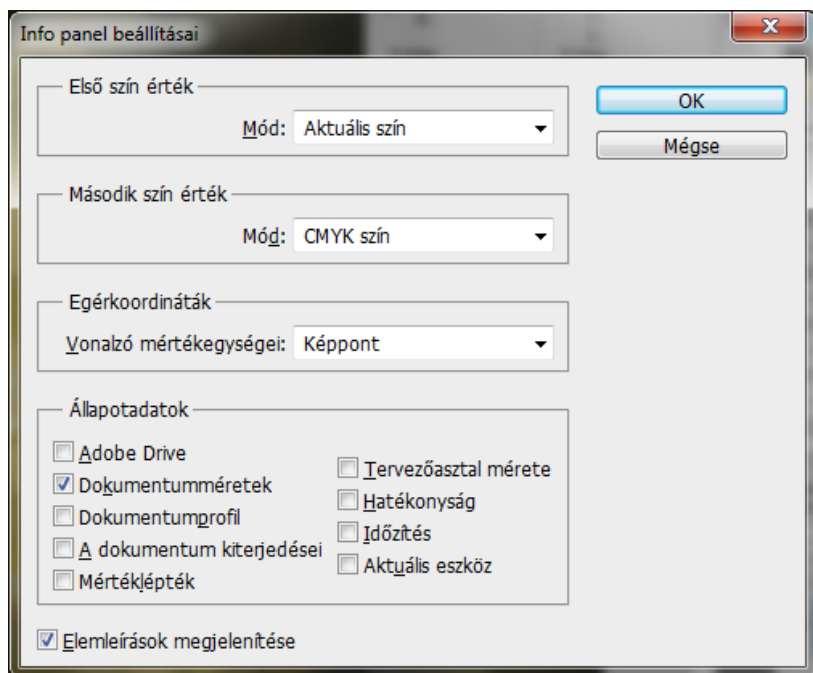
Info panel beállításai

Első szín érték

Mód: Aktuális szín

Második szín érték

Mód: CMYK szín

Egérkoordináták

Vonalzó mértékegységei: Képpont

Állapotadatok

Adobe Drive
Dokumentumméretek
Dokumentumprofil
A dokumentum kiterjedései
Mértéklépték

Tervezőasztal mérete
Hatékonyság
Időzítés
Aktuális eszköz

Elemleírások megjelenítése

OK
Mégse